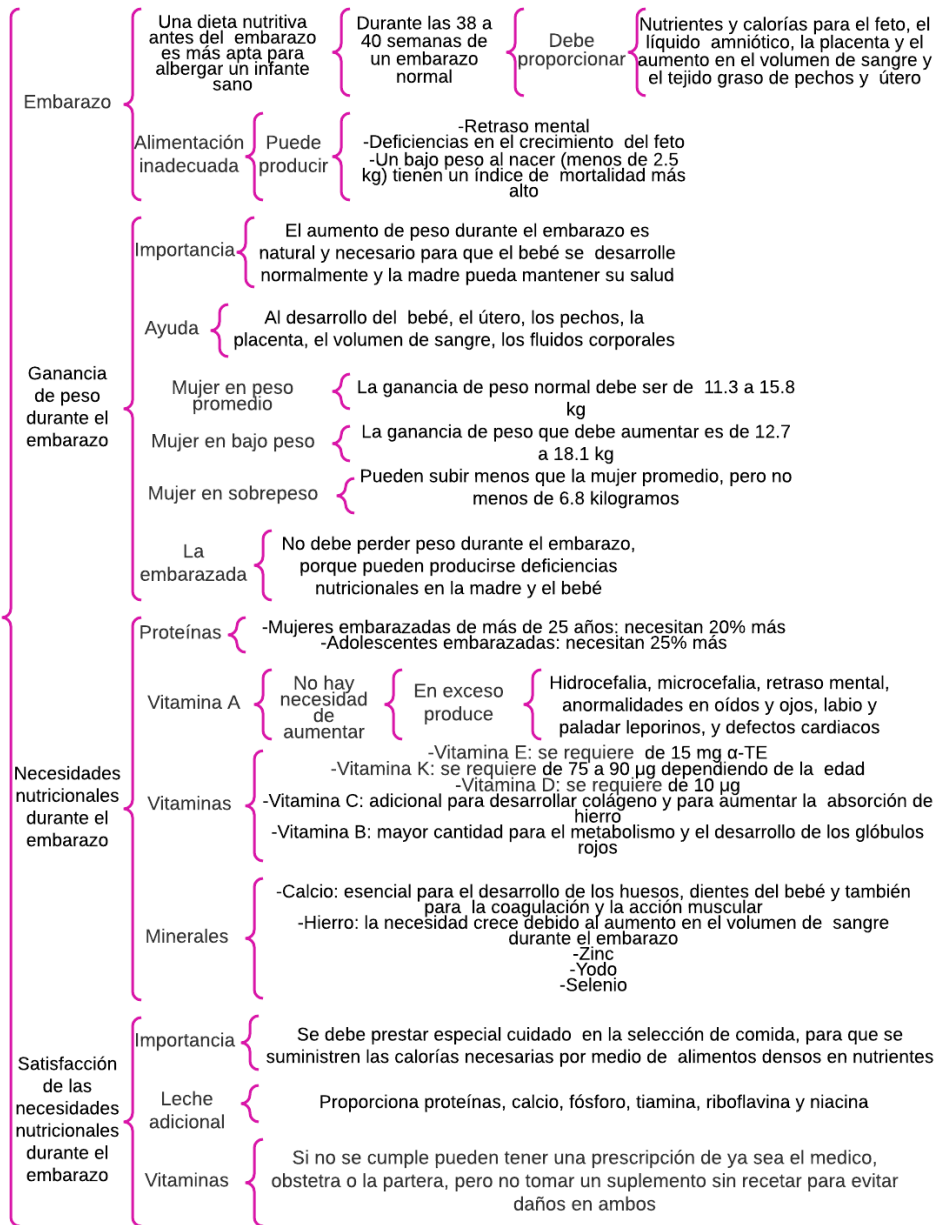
Embarazo

Una dieta nutritiva antes del embarazo es más apta para albergar un infante sano

Durante las 38 a 40 semanas de un embarazo normal

Debe proporcionar

Nutrientes y calorías para el feto, el líquido amniótico, la placenta y el aumento en el volumen de sangre y el tejido graso de pechos y útero

Alimentación inadecuada

Puede producir

-Retraso mental
-Deficiencias en el crecimiento del feto
-Un bajo peso al nacer (menos de 2.5 kg) tienen un índice de mortalidad más alto

Ganancia de peso durante el embarazo

Importancia

El aumento de peso durante el embarazo es natural y necesario para que el bebé se desarrolle normalmente y la madre pueda mantener su salud

Ayuda

Al desarrollo del bebé, el útero, los pechos, la placenta, el volumen de sangre, los fluidos corporales

Mujer en peso promedio

La ganancia de peso normal debe ser de 11.3 a 15.8 kg

Mujer en bajo peso

La ganancia de peso que debe aumentar es de 12.7 a 18.1 kg

Mujer en sobrepeso

Pueden subir menos que la mujer promedio, pero no menos de 6.8 kilogramos

La embarazada

No debe perder peso durante el embarazo, porque pueden producirse deficiencias nutricionales en la madre y el bebé

Necesidades nutricionales durante el embarazo

Proteínas

-Mujeres embarazadas de más de 25 años: necesitan 20% más
-Adolescentes embarazadas: necesitan 25% más

Vitamina A

No hay necesidad de aumentar

En exceso produce

Hidrocefalia, microcefalia, retraso mental, anormalidades en oídos y ojos, labio y paladar leporinos, y defectos cardiacos

Vitaminas

-Vitamina E: se requiere de 15 mg α-TE
-Vitamina K: se requiere de 75 a 90 μg dependiendo de la edad
-Vitamina D: se requiere de 10 μg
-Vitamina C: adicional para desarrollar colágeno y para aumentar la absorción de hierro
-Vitamina B: mayor cantidad para el metabolismo y el desarrollo de los glóbulos rojos

Minerales

-Calcio: esencial para el desarrollo de los huesos, dientes del bebé y también para la coagulación y la acción muscular
-Hierro: la necesidad crece debido al aumento en el volumen de sangre durante el embarazo
-Zinc
-Yodo
-Selenio

Satisfacción de las necesidades nutricionales durante el embarazo

Importancia

Se debe prestar especial cuidado en la selección de comida, para que se suministren las calorías necesarias por medio de alimentos densos en nutrientes

Leche adicional

Proporciona proteínas, calcio, fósforo, tiamina, riboflavina y niacina

Vitaminas

Si no se cumple pueden tener una prescripción de ya sea el medico, obstetra o la partera, pero no tomar un suplemento sin recetar para evitar daños en ambos